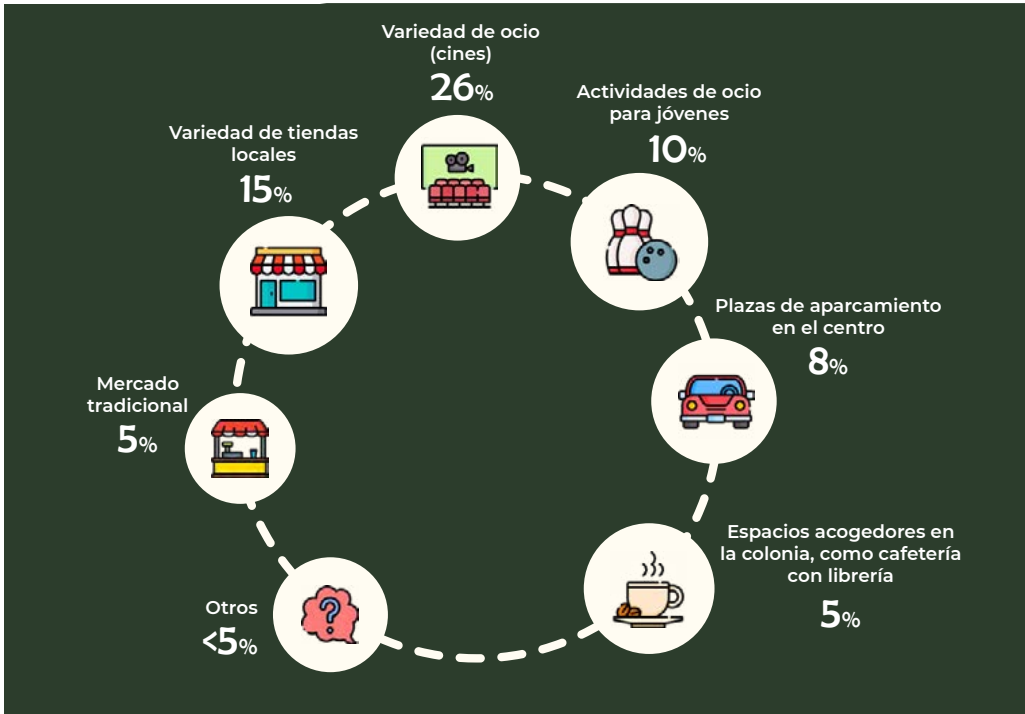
Variedad de ocio (cines)
26%

Actividades de ocio para jóvenes
10%

Variedad de tiendas locales
15%

Plazas de aparcamiento en el centro
8%

Mercado tradicional
5%

Espacios acogedores en la colonia, como cafetería con librería
5%

Otros
<5%